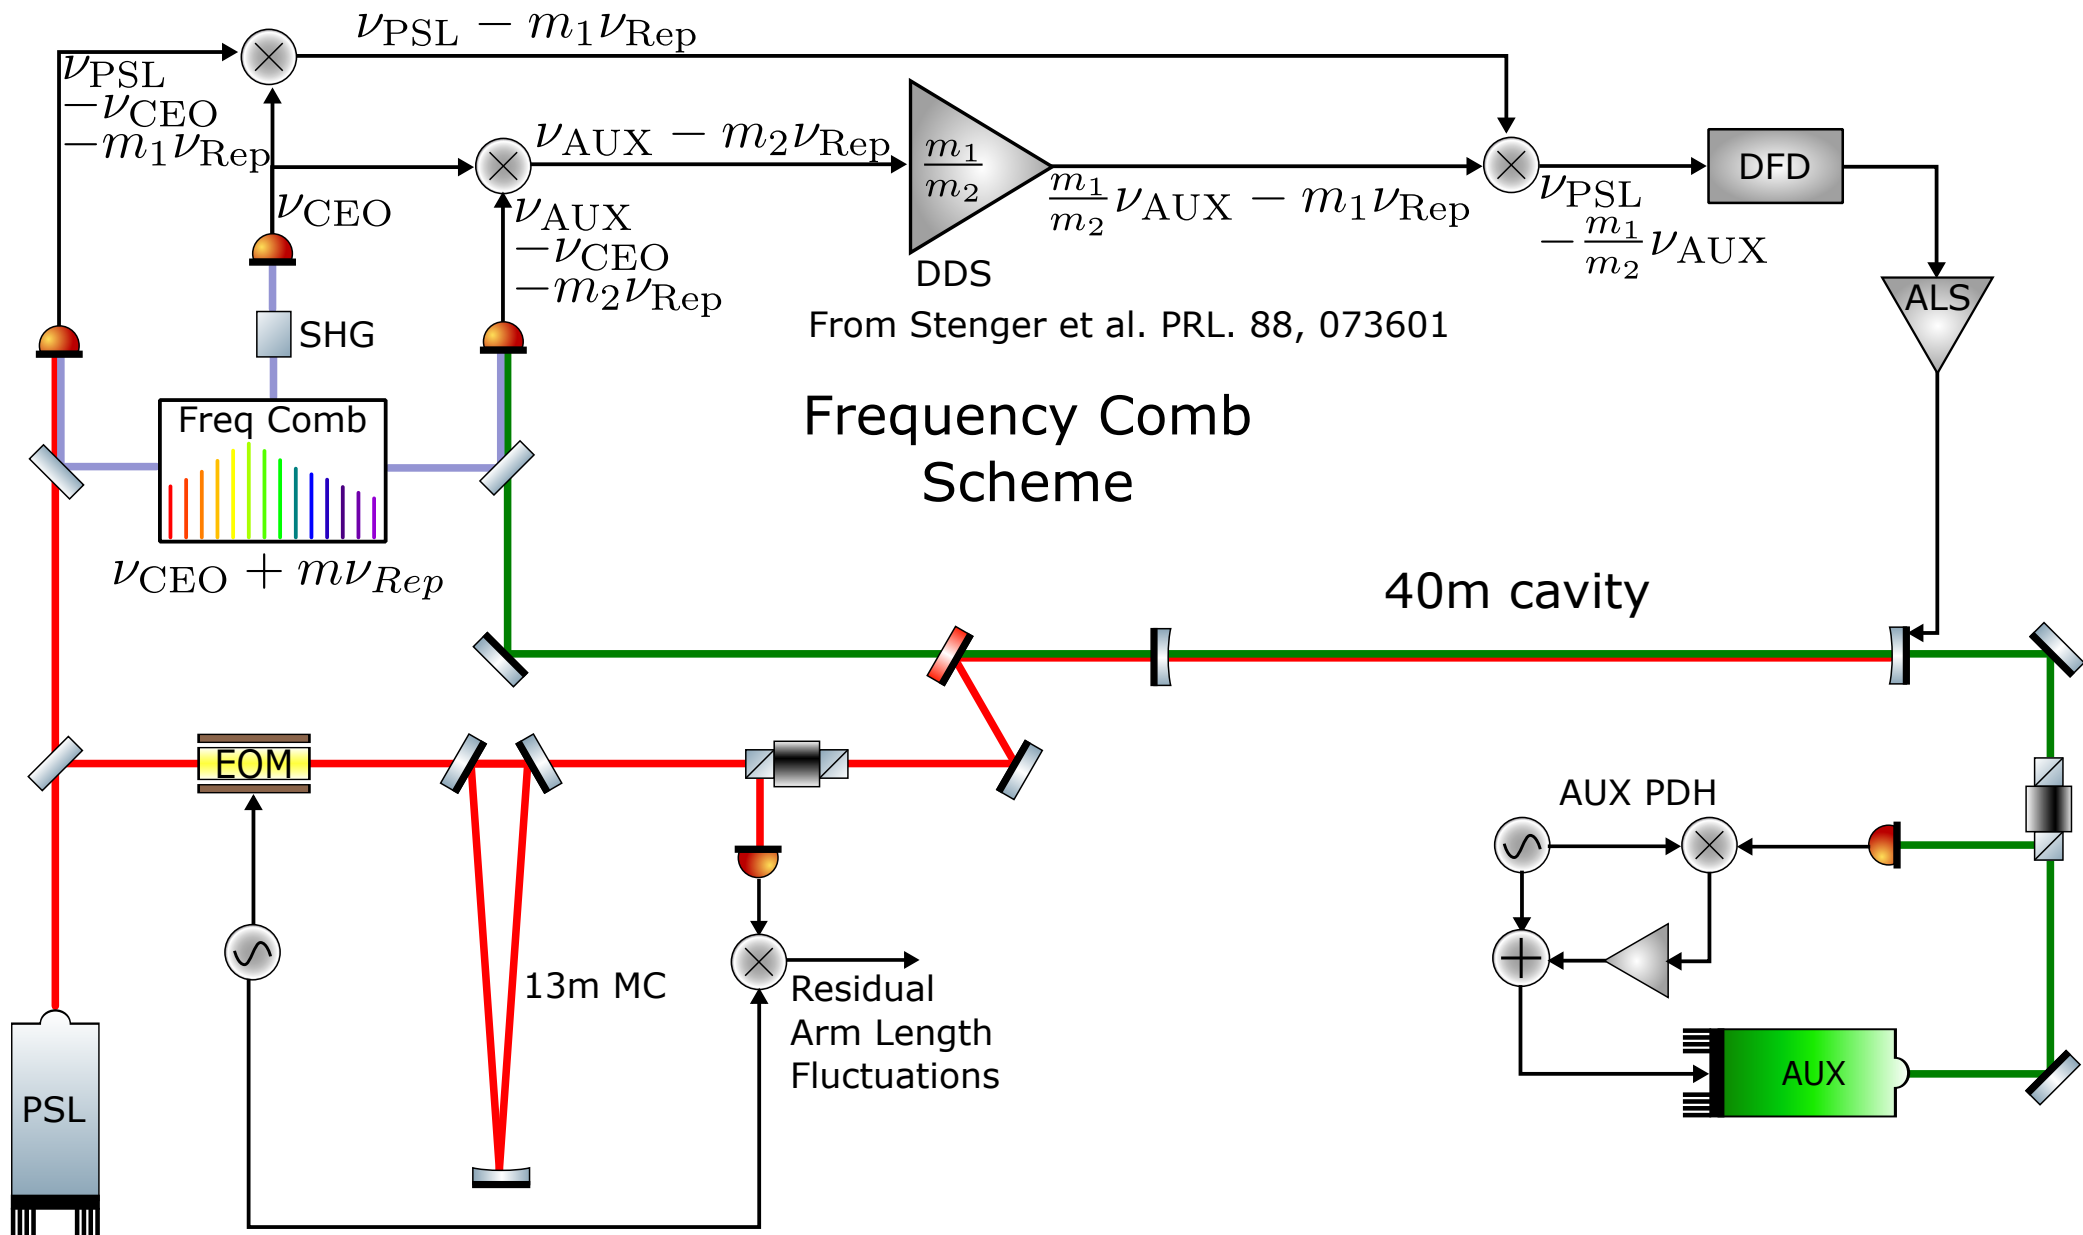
$\nu_{\rm PSL} - m_1\nu_{\rm Rep}$

$\nu_{\rm PSL}$
$-\nu_{\rm CEO}$
$-m_1\nu_{\rm Rep}$

$\nu_{\rm AUX} - m_2\nu_{\rm Rep}$

$\frac{m_1}{m_2}$

DDS

$\frac{m_1}{m_2}\nu_{\rm AUX} - m_1\nu_{\rm Rep}$

$\nu_{\rm PSL}$
$-\frac{m_1}{m_2}\nu_{\rm AUX}$

DFD

ALS

$\nu_{\rm CEO}$

$\nu_{\rm AUX}$
$-\nu_{\rm CEO}$
$-m_2\nu_{\rm Rep}$

SHG

From Stenger et al. PRL. 88, 073601

Freq Comb

Frequency Comb Scheme

$\nu_{\rm CEO} + m\nu_{Rep}$

40m cavity

EOM

AUX PDH

13m MC

Residual Arm Length Fluctuations

AUX

PSL